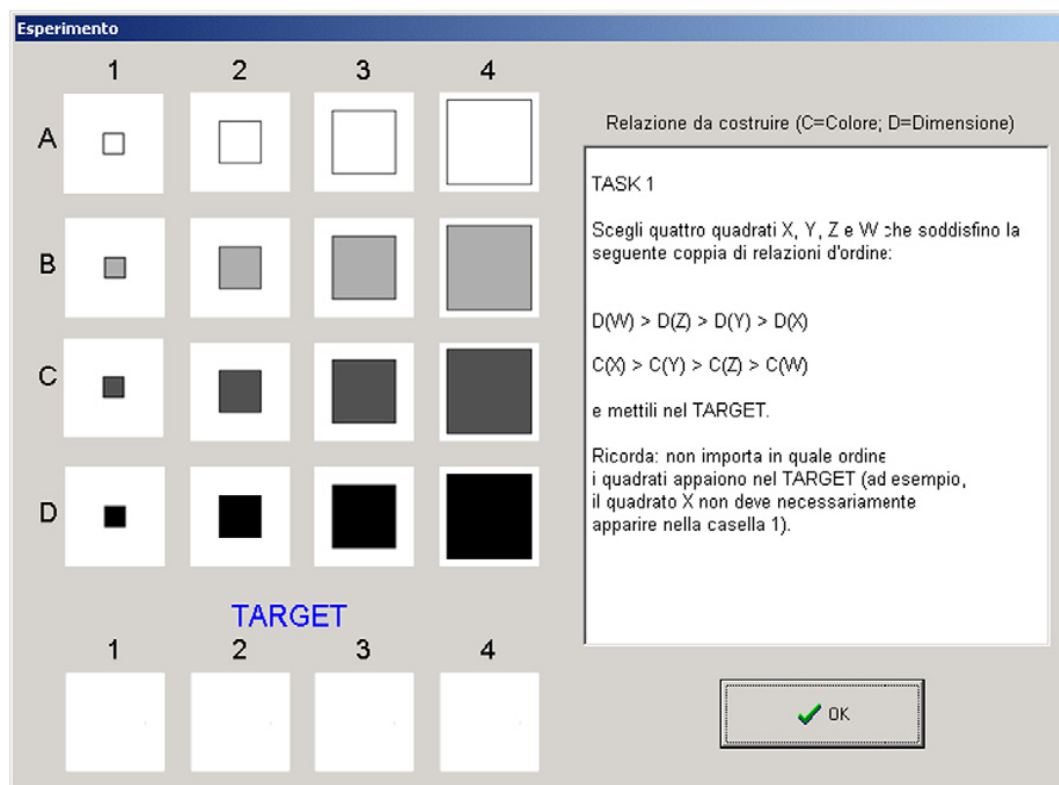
Esperimento

1 2 3 4

A

B

C

D

TARGET

1 2 3 4

Relazione da costruire (C=Colore; D=Dimensione)

TASK 1

Scegli quattro quadrati X, Y, Z e W che soddisfino la seguente coppia di relazioni d'ordine:

D(W) > D(Z) > D(Y) > D(X)

C(X) > C(Y) > C(Z) > C(W)

e mettili nel TARGET.

Ricorda: non importa in quale ordine i quadrati appaiono nel TARGET (ad esempio, il quadrato X non deve necessariamente apparire nella casella 1).

OK